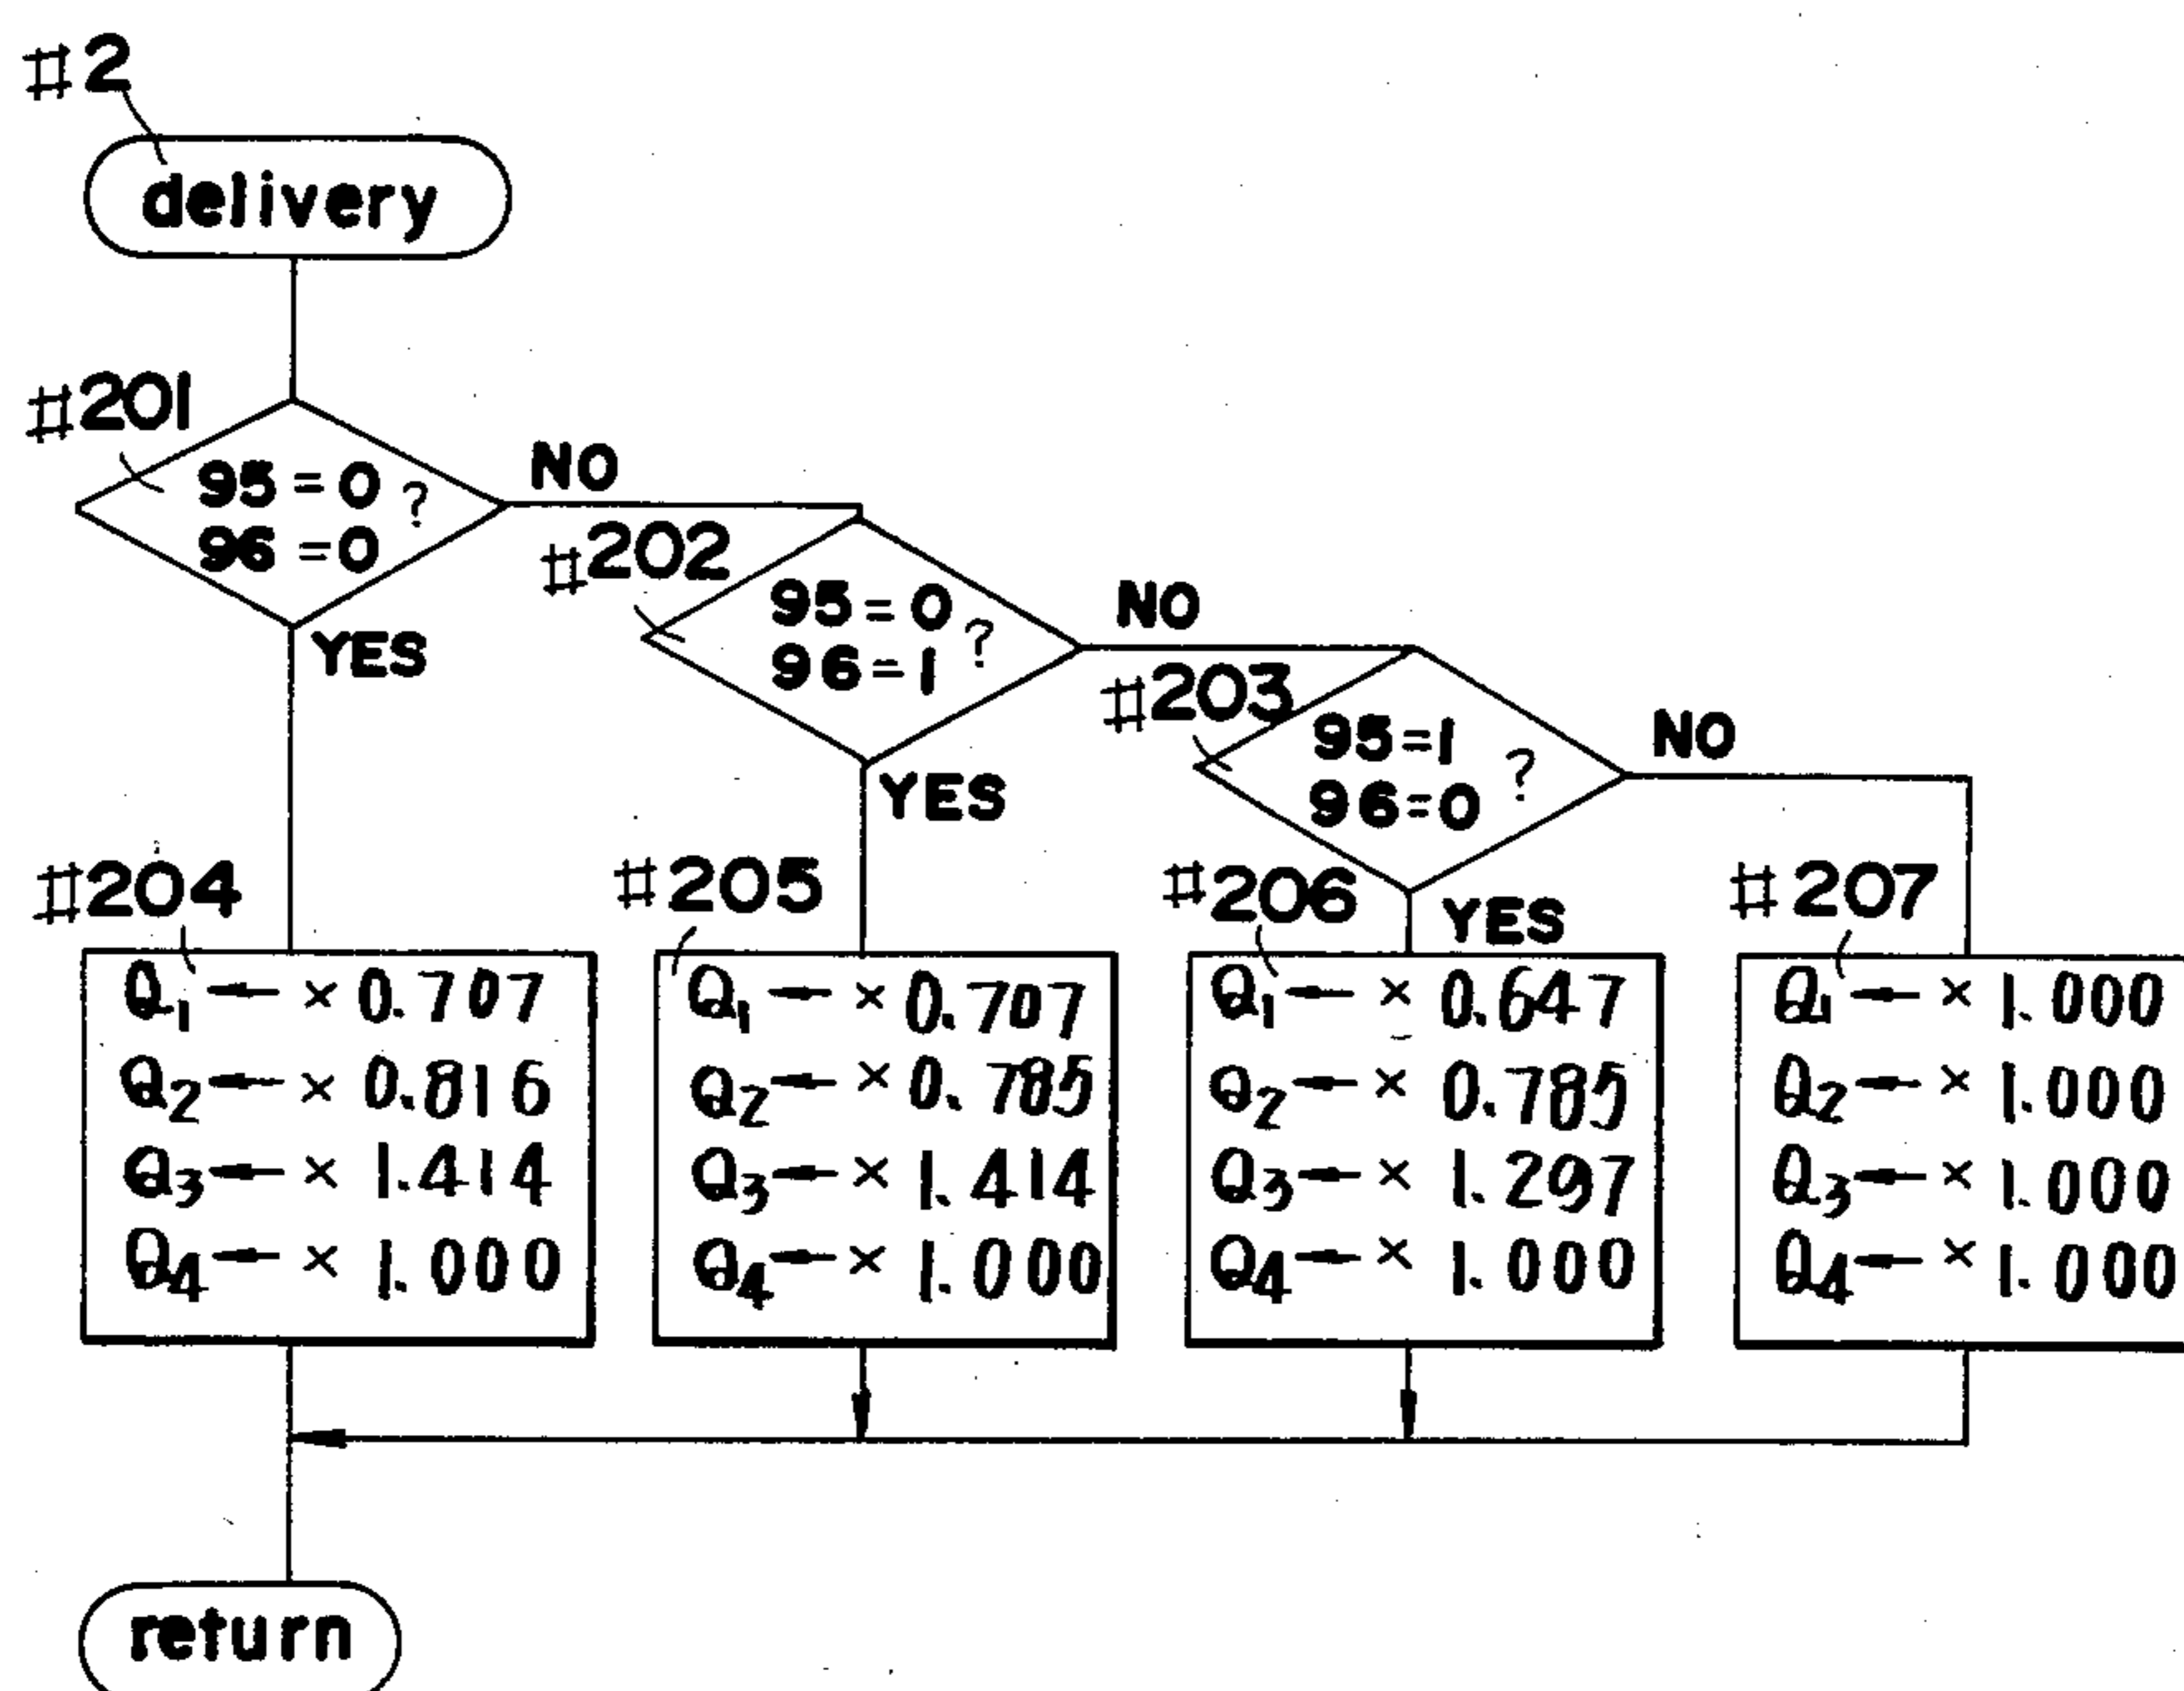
#2

delivery

#201

95 = 0 ?
96 = 0

NO

YES

#202

95 = 0 ?
96 = 1

NO

YES

#203

95 = 1 ?
96 = 0

NO

YES

#204

$Q_1 \leftarrow \times 0.707$
$Q_2 \leftarrow \times 0.816$
$Q_3 \leftarrow \times 1.414$
$Q_4 \leftarrow \times 1.000$

#205

$Q_1 \leftarrow \times 0.707$
$Q_2 \leftarrow \times 0.785$
$Q_3 \leftarrow \times 1.414$
$Q_4 \leftarrow \times 1.000$

#206

$Q_1 \leftarrow \times 0.647$
$Q_2 \leftarrow \times 0.785$
$Q_3 \leftarrow \times 1.297$
$Q_4 \leftarrow \times 1.000$

#207

$Q_1 \leftarrow \times 1.000$
$Q_2 \leftarrow \times 1.000$
$Q_3 \leftarrow \times 1.000$
$Q_4 \leftarrow \times 1.000$

return